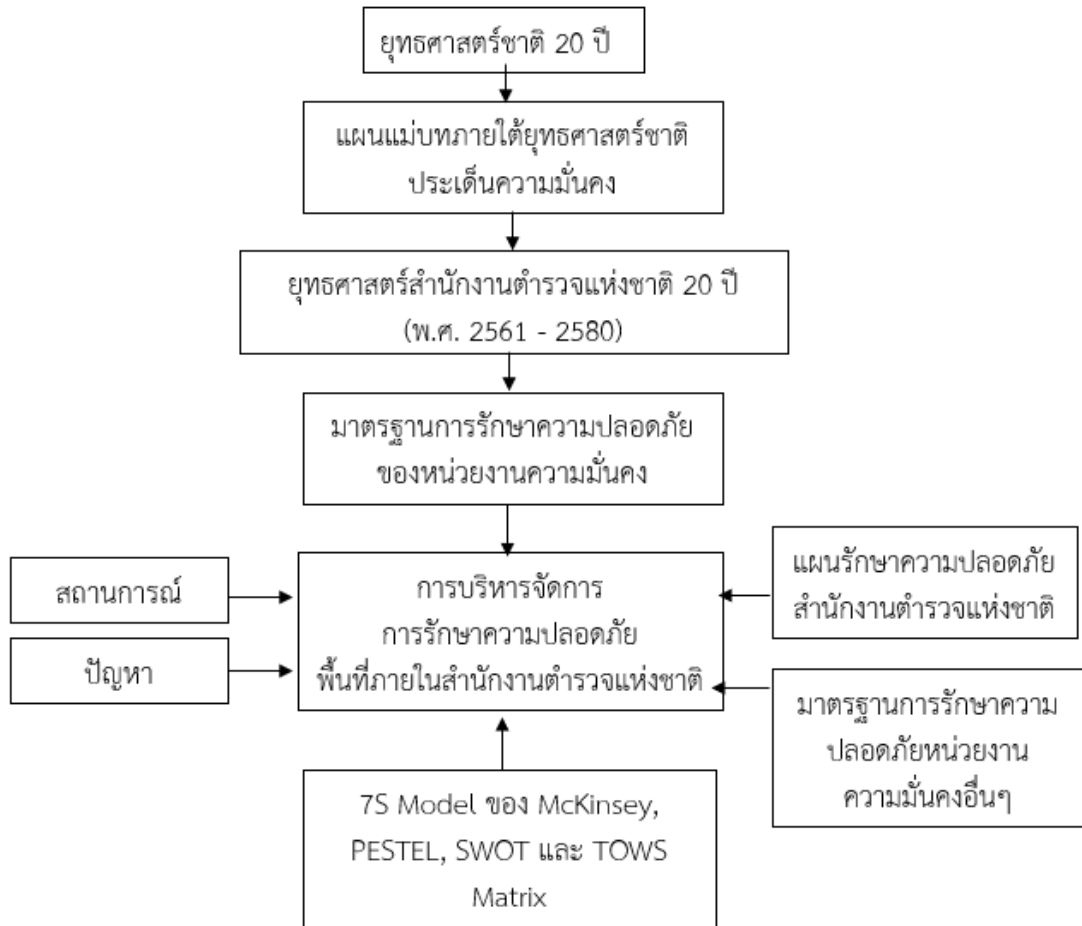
ยุทธศาสตร์ชาติ 20 ปี

แผนแม่บทภายใต้ยุทธศาสตร์ชาติ ประเด็นความมั่นคง

ยุทธศาสตร์สำนักงานตำรวจแห่งชาติ 20 ปี (พ.ศ. 2561 - 2580)

มาตรฐานการรักษาความปลอดภัย ของหน่วยงานความมั่นคง

สถานการณ์

ปัญหา

การบริหารจัดการ การรักษาความปลอดภัย พื้นที่ภายในสำนักงานตำรวจแห่งชาติ

แผนรักษาความปลอดภัย สำนักงานตำรวจแห่งชาติ

มาตรฐานการรักษาความ ปลอดภัยหน่วยงาน ความมั่นคงอื่นๆ

7S Model ของ McKinsey, PESTEL, SWOT และ TOWS Matrix